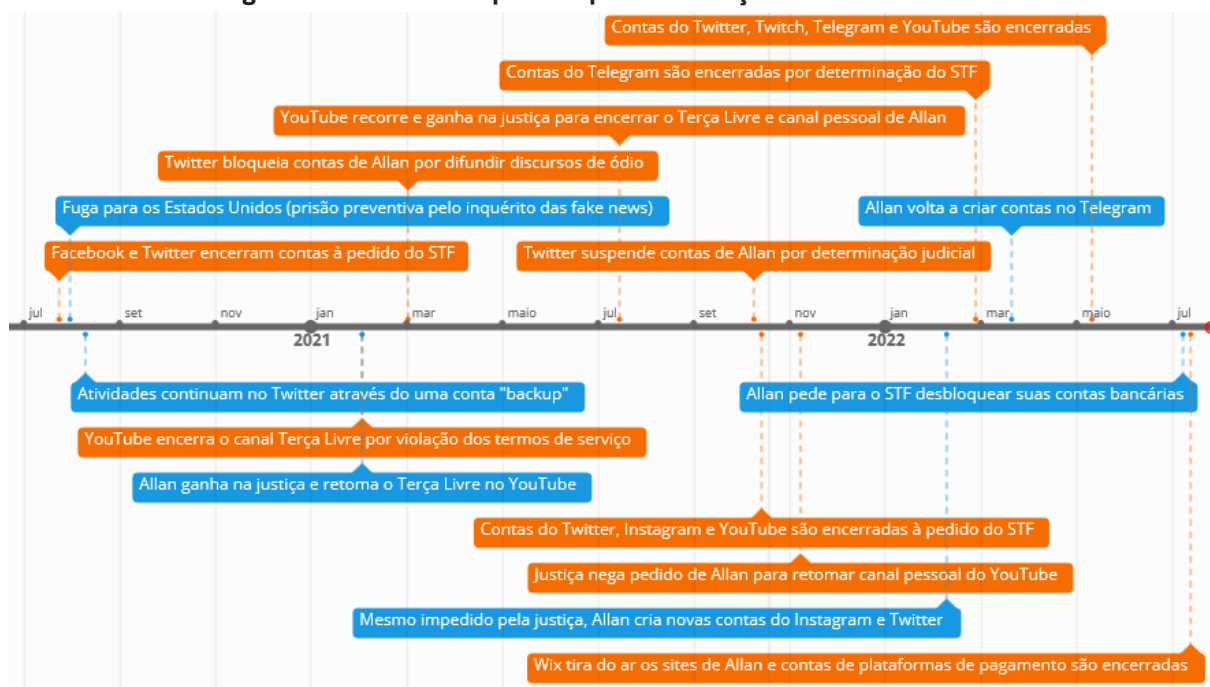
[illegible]

Contas do Twitter, Twitch, Telegram e YouTube são encerradas

Contas do Telegram são encerradas por determinação do STF

YouTube recorre e ganha na justiça para encerrar o Terça Livre e canal pessoal de Allan

Twitter bloqueia contas de Allan por difundir discursos de ódio

Fuga para os Estados Unidos (prisão preventiva pelo inquérito das fake news)

Allan volta a criar contas no Telegram

Facebook e Twitter encerram contas à pedido do STF

Twitter suspende contas de Allan por determinação judicial

jul set nov jan mar maio jul set nov jan mar maio jul

2021

2022

Atividades continuam no Twitter através do uma conta "backup"

Allan pede para o STF desbloquear suas contas bancárias

YouTube encerra o canal Terça Livre por violação dos termos de serviço

Allan ganha na justiça e retoma o Terça Livre no YouTube

Contas do Twitter, Instagram e YouTube são encerradas à pedido do STF

Justiça nega pedido de Allan para retomar canal pessoal do YouTube

Mesmo impedido pela justiça, Allan cria novas contas do Instagram e Twitter

Wix tira do ar os sites de Allan e contas de plataformas de pagamento são encerradas